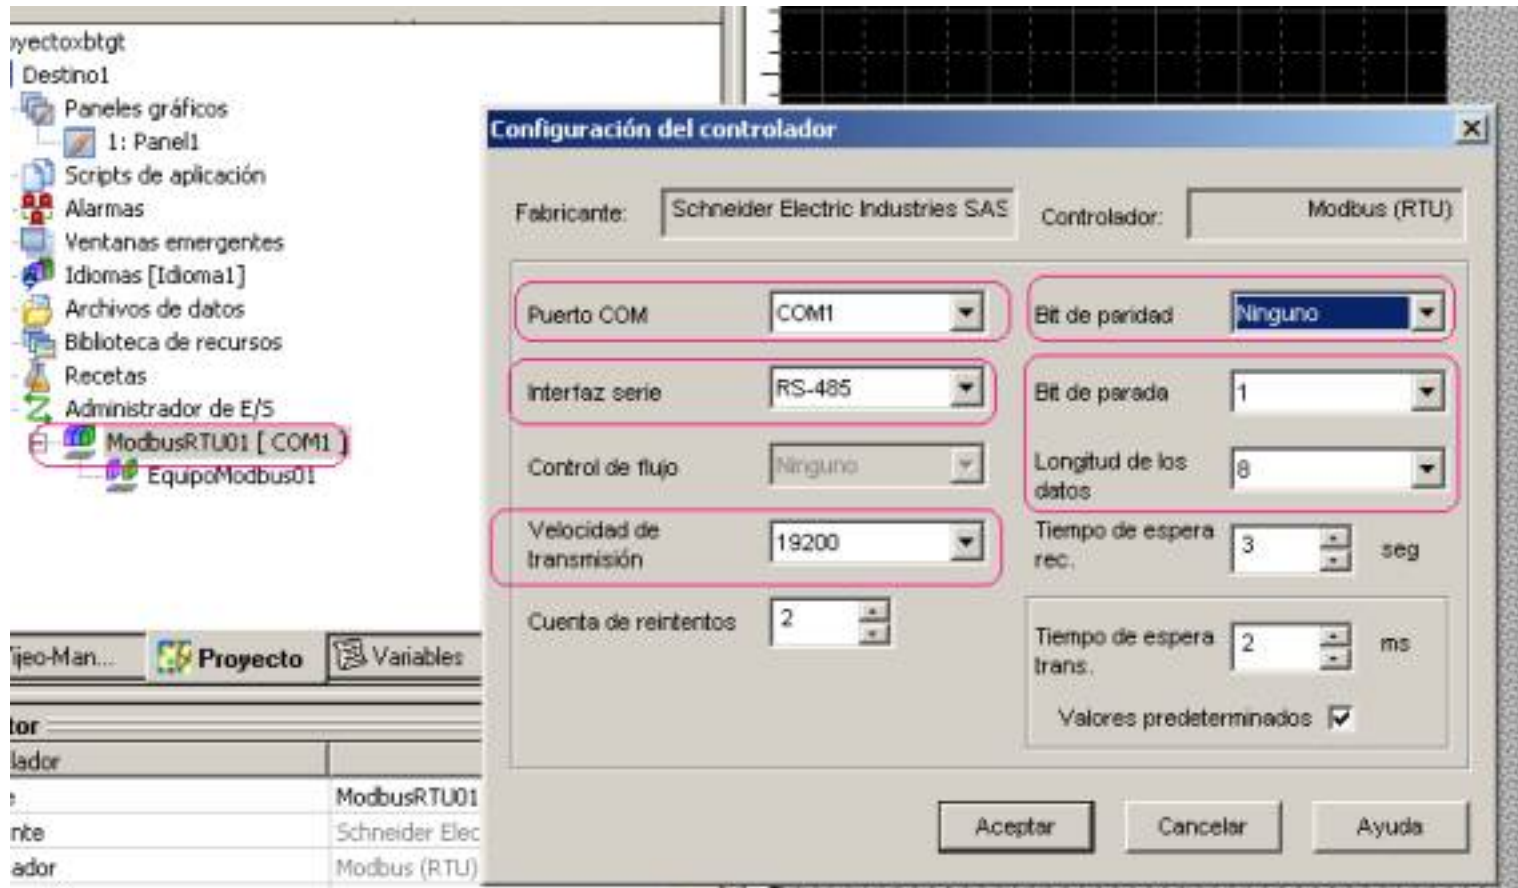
yectoxbtgt
Destino1
Paneles gráficos
1: Panel1
Scripts de aplicación
Alarmas
Ventanas emergentes
Idiomas [Idioma1]
Archivos de datos
Biblioteca de recursos
Recetas
Administrador de E/S
ModbusRTU01 [ COM1 ]
EquipoModbus01

jeo-Man... Proyecto Variables

tor
lador
ModbusRTU01
nte Schneider Elec
ador Modbus (RTU)

Configuración del controlador

Fabricante: Schneider Electric Industries SAS
Controlador: Modbus (RTU)

Puerto COM COM1
Bit de paridad Ninguno
Interfaz serie RS-485
Bit de parada 1
Control de flujo Ninguno
Longitud de los datos 8
Velocidad de transmisión 19200
Tiempo de espera rec. 3 seg
Cuenta de reintentos 2
Tiempo de espera trans. 2 ms
Valores predeterminados

Aceptar Cancelar Ayuda